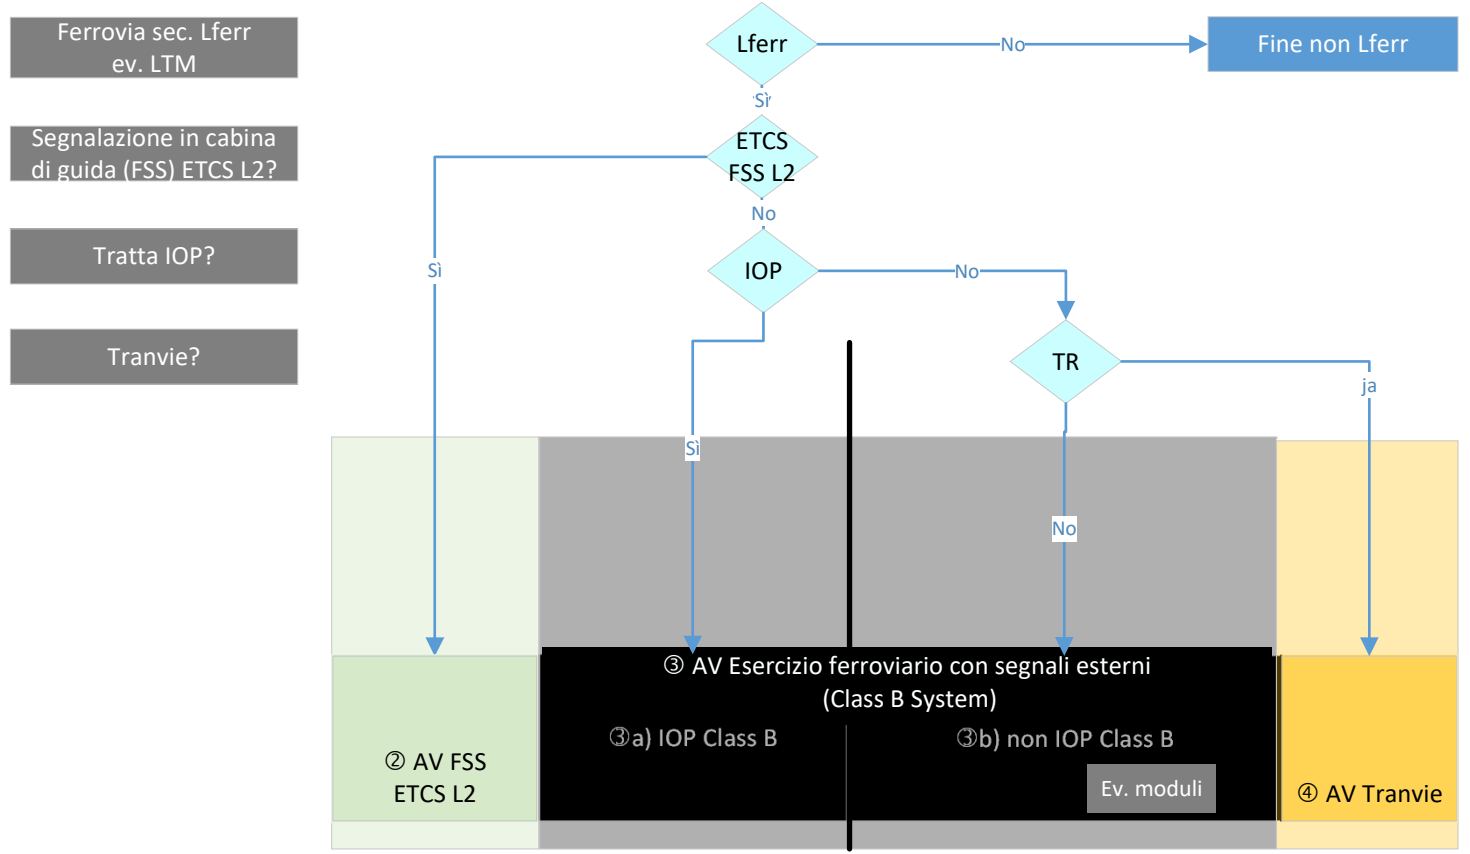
Ferrovia sec. Lferr ev. LTM

Segnalazione in cabina di guida (FSS) ETCS L2?

Tratta IOP?

Tranvie?

Lferr

No

Fine non Lferr

Sì

ETCS FSS L2

No

Sì

IOP

No

TR

ja

Sì

No

③ AV Esercizio ferroviario con segnali esterni (Class B System)

③a) IOP Class B

③b) non IOP Class B

Ev. moduli

② AV FSS ETCS L2

④ AV Tranvie